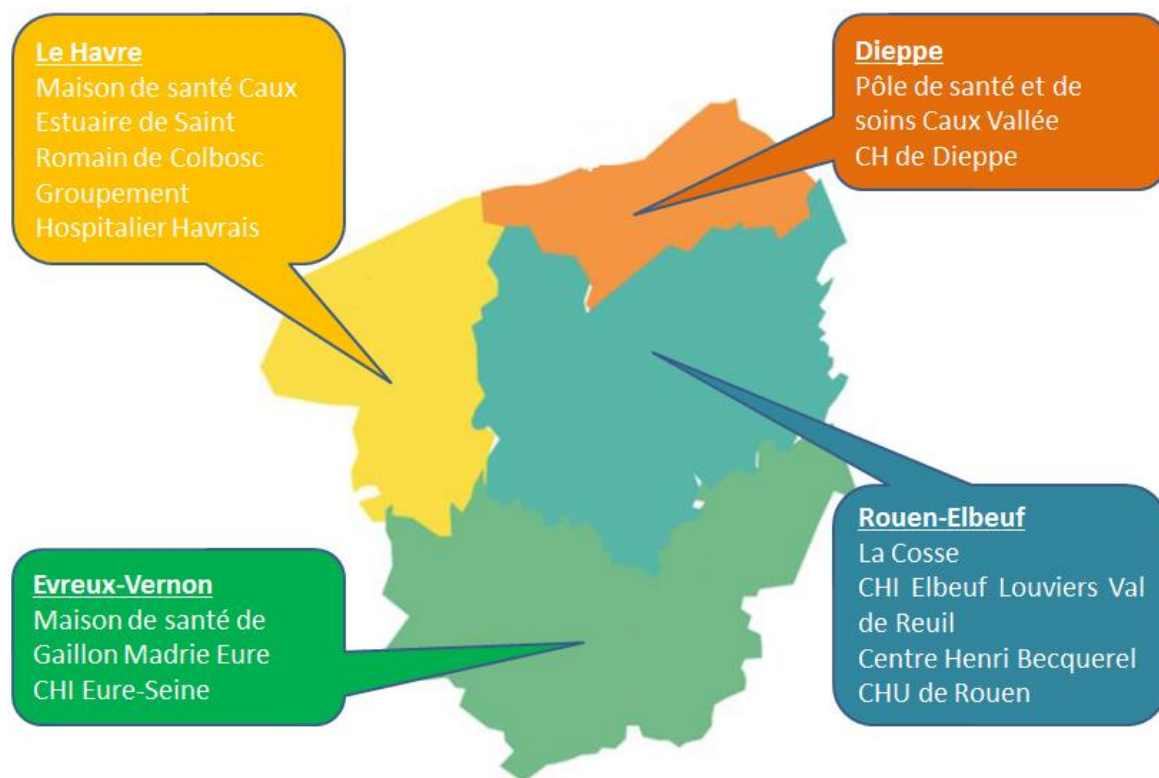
Le Havre
Maison de santé Caux Estuaire de Saint Romain de Colbosc
Groupement Hospitalier Havrais

Dieppe
Pôle de santé et de soins Caux Vallée
CH de Dieppe

Rouen-Elbeuf
La Cosse
CHI Elbeuf Louviers Val de Reuil
Centre Henri Becquerel
CHU de Rouen

Evreux-Vernon
Maison de santé de Gaillon Madrie Eure
CHI Eure-Seine